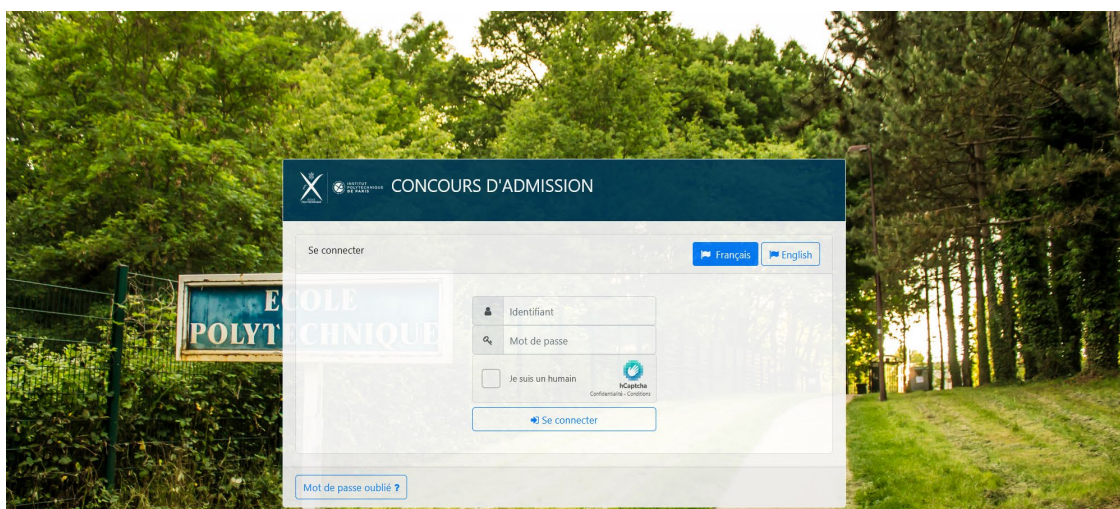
ECOLE POLYTECHNIQUE

INSTITUT POLYTECHNIQUE DE PARIS

CONCOURS D'ADMISSION

Se connecter

Français English

Identifiant

Mot de passe

Je suis un humain

hCaptcha
Confidentialité - Conditions

Se connecter

Mot de passe oublié ?